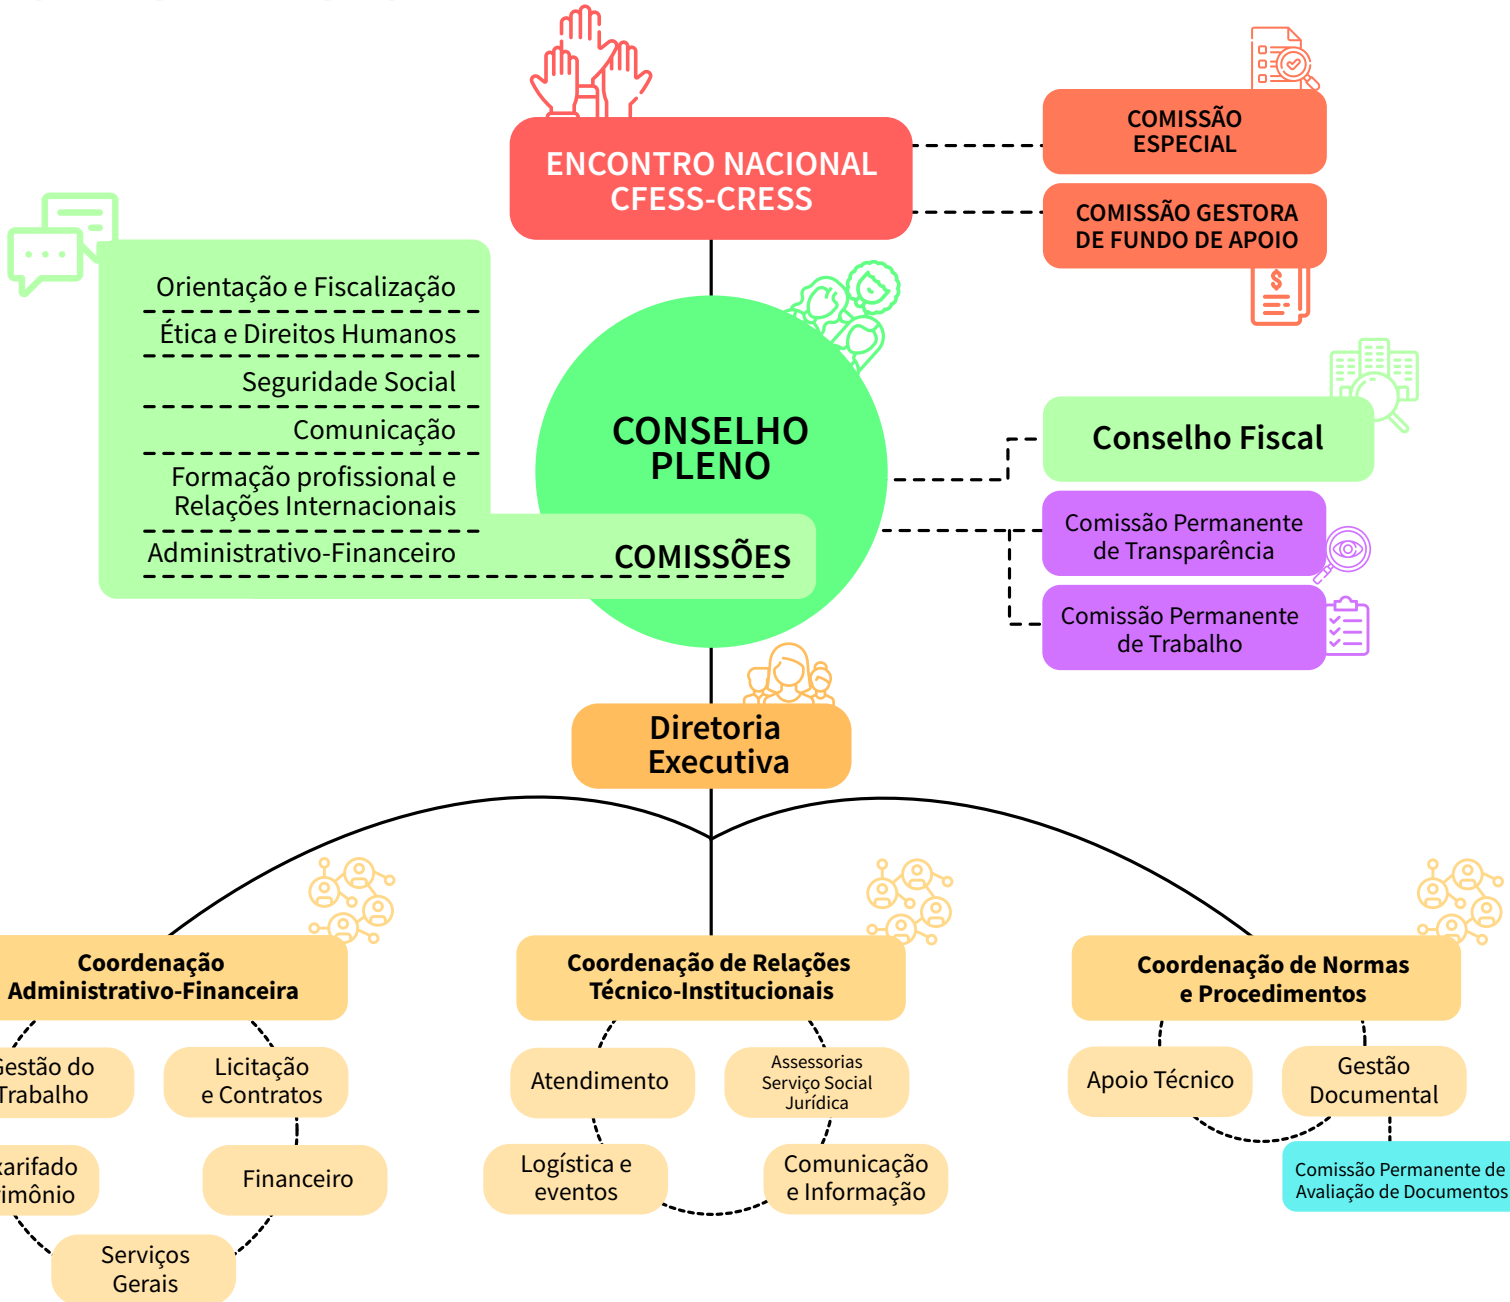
ENCONTRO NACIONAL CFESS-CRESS

COMISSÃO ESPECIAL

COMISSÃO GESTORA DE FUNDO DE APOIO

Orientação e Fiscalização

Ética e Direitos Humanos

Seguridade Social

Comunicação

Formação profissional e Relações Internacionais

Administrativo-Financeiro

COMISSÕES

CONSELHO PLENO

Conselho Fiscal

Comissão Permanente de Transparência

Comissão Permanente de Trabalho

Diretoria Executiva

Coordenação Administrativo-Financeira

estão do Trabalho

Licitação e Contratos

arifado imônio

Financeiro

Serviços Gerais

Coordenação de Relações Técnico-Institucionais

Atendimento

Assessorias Serviço Social Jurídica

Logística e eventos

Comunicação e Informação

Coordenação de Normas e Procedimentos

Apoio Técnico

Gestão Documental

Comissão Permanente de Avaliação de Documentos